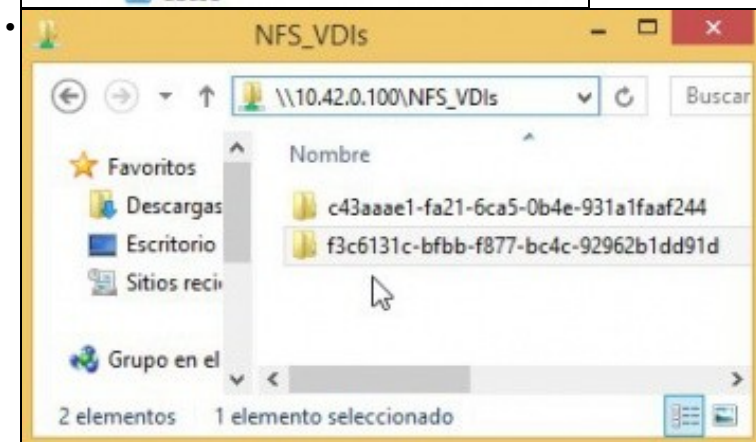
NFS_VDIs

\\10.42.0.100\NFS_VDIs

Buscar

Favoritos

Descargas

Escritorio

Sitios reci

Grupo en el

Nombre

c43aaae1-fa21-6ca5-0b4e-931a1faaf244

f3c6131c-bfbb-f877-bc4c-92962b1dd91d

2 elementos 1 elemento seleccionado